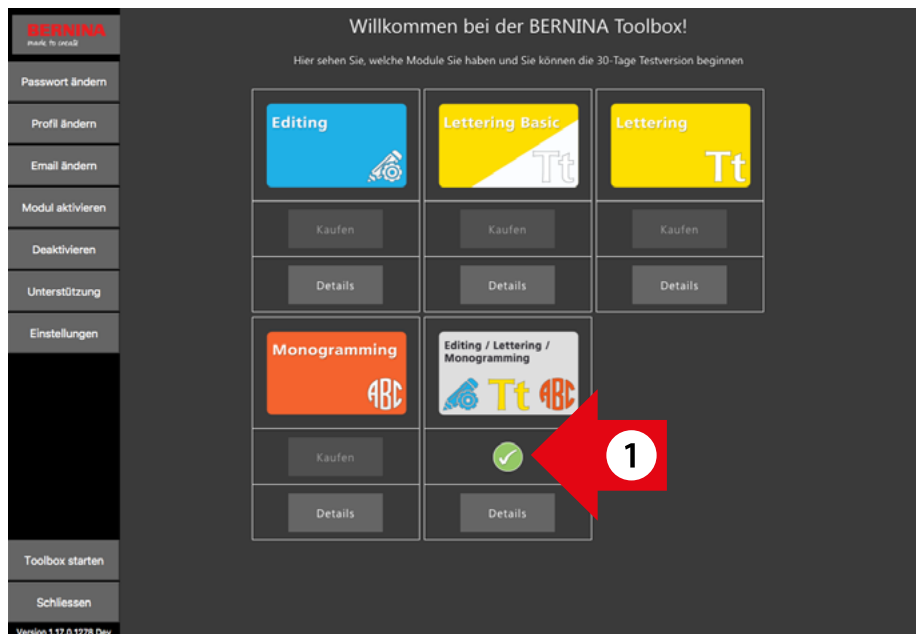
BERNINA
made to create

Passwort ändern

Profil ändern

Email ändern

Modul aktivieren

Deaktivieren

Unterstützung

Einstellungen

Toolbox starten

Schliessen

Version 1.17.0.1278 Dev

Willkommen bei der BERNINA Toolbox!

Hier sehen Sie, welche Module Sie haben und Sie können die 30-Tage Testversion beginnen

Editing

Kaufen

Details

Lettering Basic

Tt

Kaufen

Details

Lettering

Tt

Kaufen

Details

Monogramming

ABC

Kaufen

Details

Editing / Lettering / Monogramming

Tt ABC

Details

1